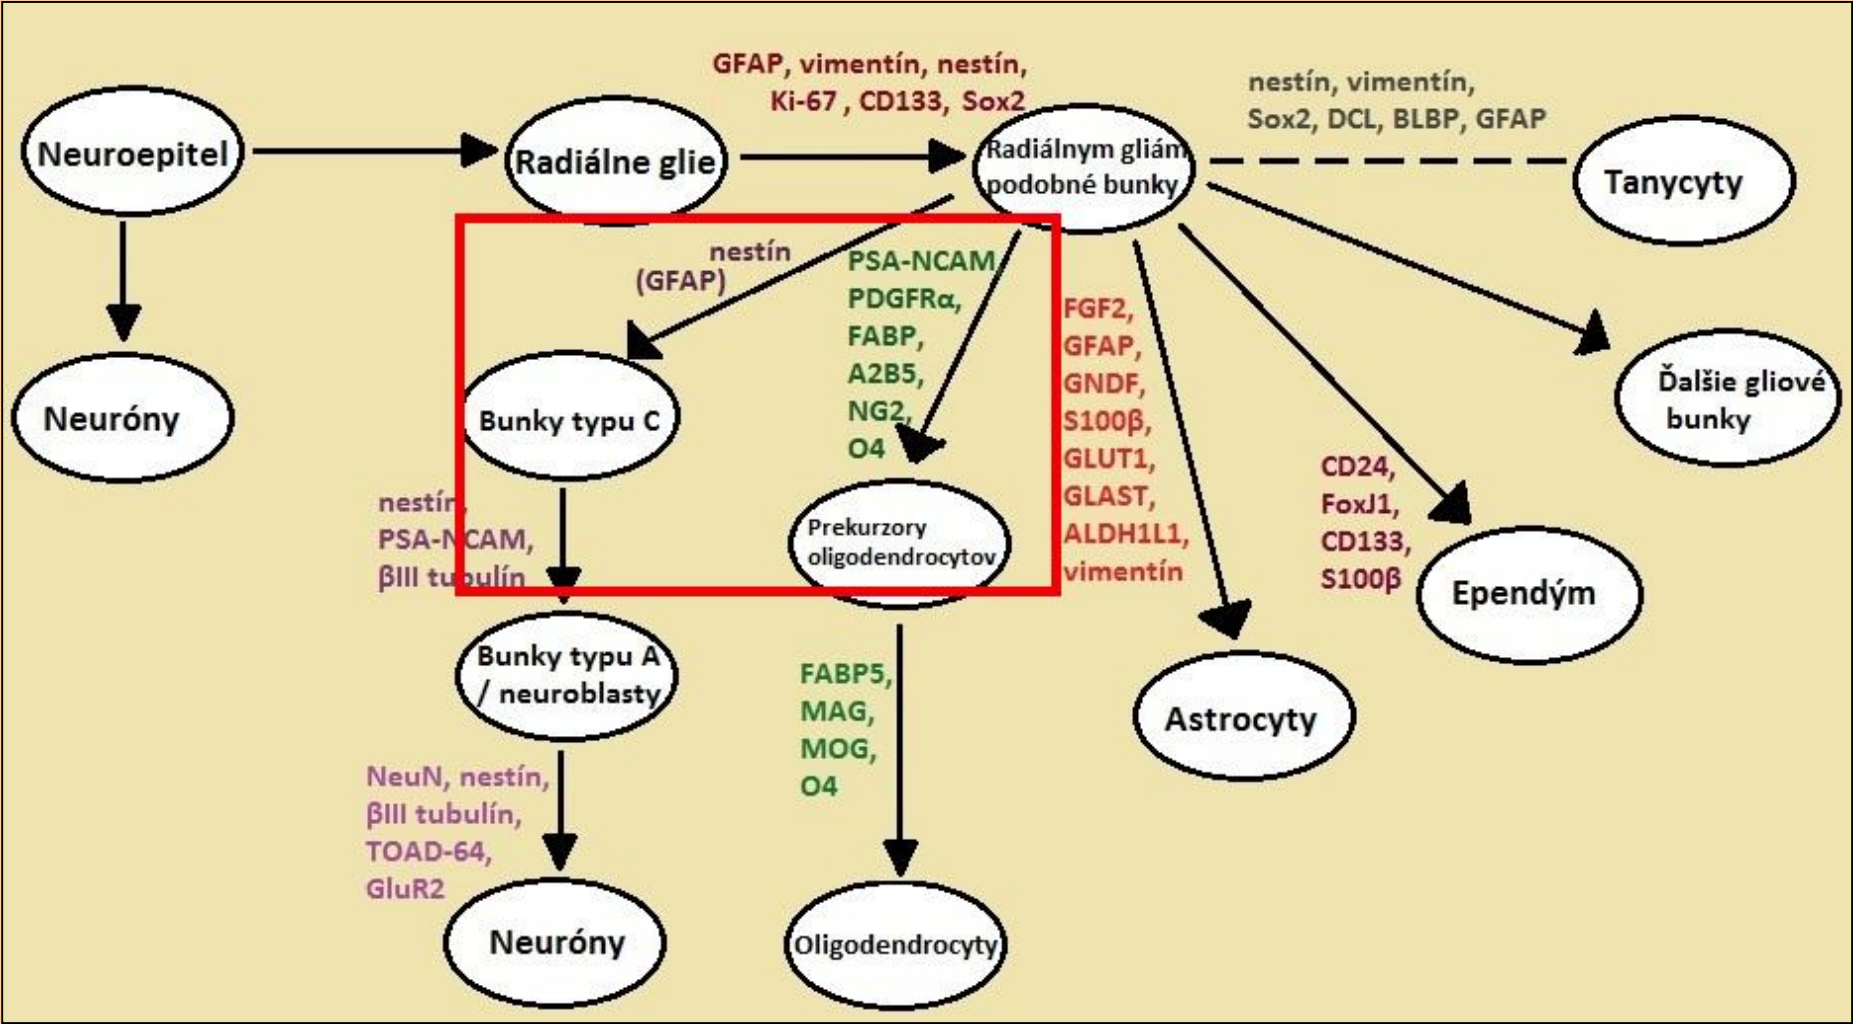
GFAP, vimentín, nestín, Ki-67 , CD133, Sox2

nestín, vimentín, Sox2, DCL, BLBP, GFAP

Neuroepitel

Radiálne glie

Radiálnym gliám podobné bunky

Tanycyty

Neuróny

nestín (GFAP)

PSA-NCAM PDGFRα, FABP, A2B5, NG2, O4

FGF2, GFAP, GNDF, S100β, GLUT1, GLAST, ALDH1L1, vimentín

Ďalšie gliové bunky

Bunky typu C

nestín, PSA-NCAM, βIII tubulín

Prekurzory oligodendrocytov

CD24, FoxJ1, CD133, S100β

Ependým

Bunky typu A / neuroblasty

FABP5, MAG, MOG, O4

Astrocyty

NeuN, nestín, βIII tubulín, TOAD-64, GluR2

Neuróny

Oligodendrocyty